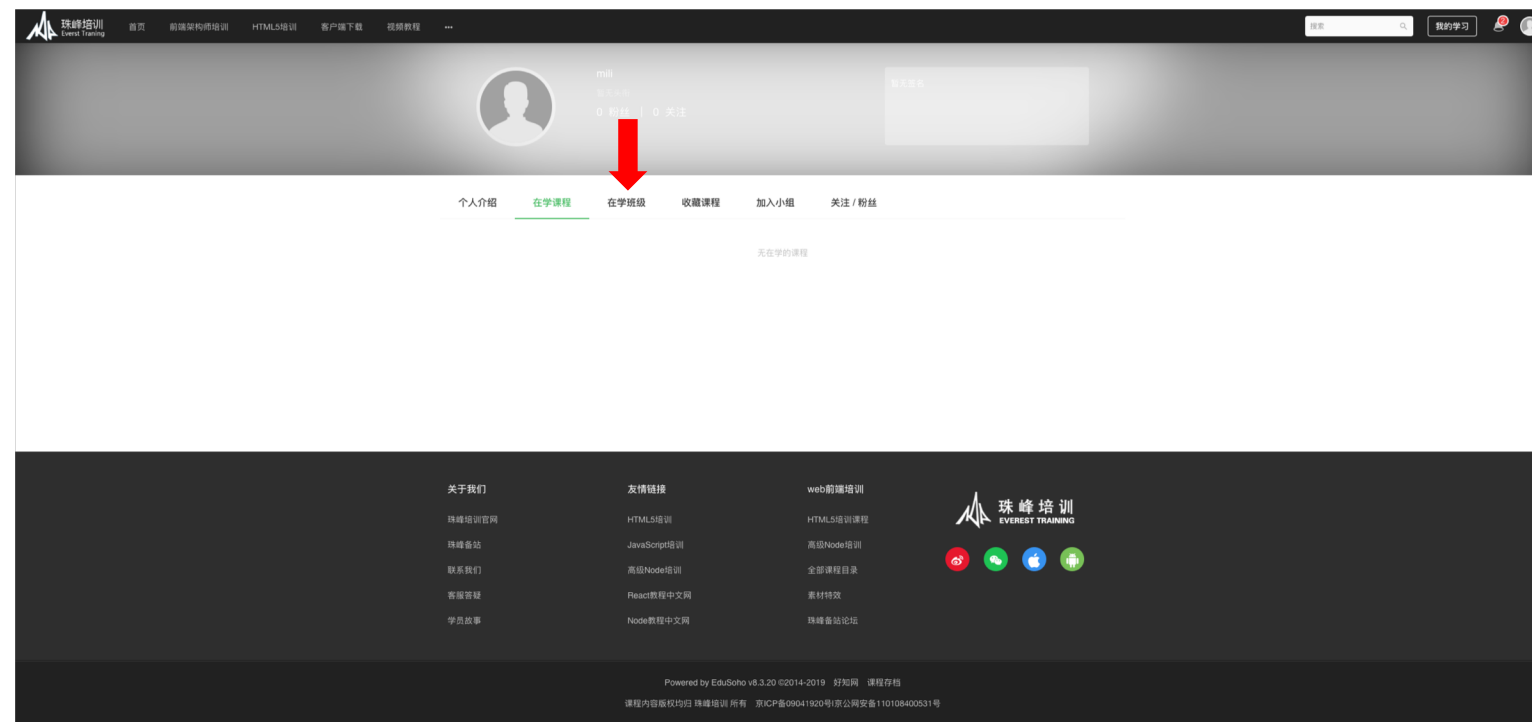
珠峰培训 Everst Traning 首页 前端架构师培训 HTML5培训 客户端下载 视频教程 ···

搜索 我的学习

mili
暂无头衔
0 粉丝 | 0 关注

暂无签名

个人介绍 在学课程 在学班级 收藏课程 加入小组 关注 / 粉丝

无在学的课程

关于我们
珠峰培训官网
珠峰备站
联系我们
客服答疑
学员故事

友情链接
HTML5培训
JavaScript培训
高级Node培训
React教程中文网
Node教程中文网

web前端培训
HTML5培训课程
高级Node培训
全部课程目录
素材特效
珠峰备站论坛

珠峰培训 EVEREST TRAINING

Powered by EduSoho v8.3.20 ©2014-2019 好知网 课程存档
课程内容版权均归 珠峰培训 所有 京ICP备09041920号|京公网安备110108400531号